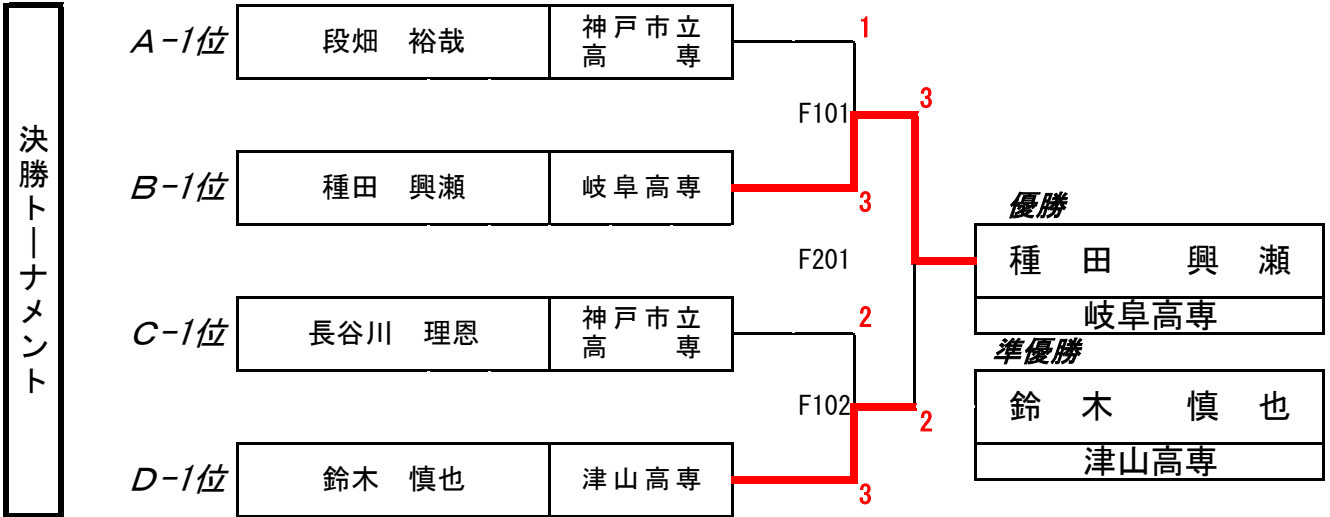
決勝トーナメント

A-1位 段畑　裕哉 神戸市立高専 1
F101 3
B-1位 種田　興瀬 岐阜高専 3
F201
C-1位 長谷川　理恩 神戸市立高専 2
F102 2
D-1位 鈴木　慎也 津山高専 3

優勝
種田　興瀬
岐阜高専

準優勝
鈴木　慎也
津山高専